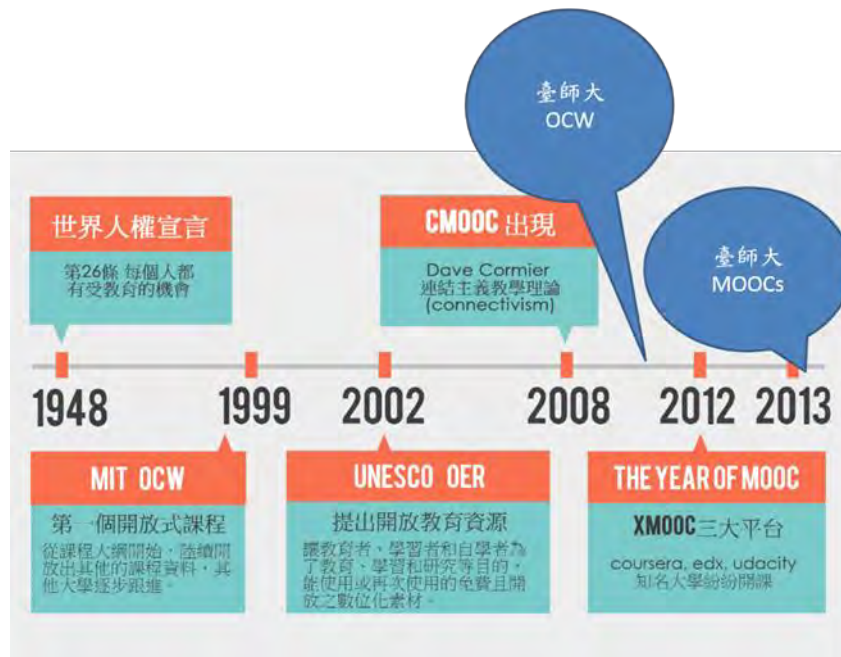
臺師大
OCW

世界人權宣言

第26條 每個人都有受教育的機會

CMOOC 出現

Dave Cormier
連結主義教學理論
(connectivism)

臺師大
MOOCs

1948

1999

2002

2008

2012

2013

MIT OCW

第一個開放式課程

從課程大綱開始，陸續開放出其他的課程資料，其他大學逐步跟進。

UNESCO OER

提出開放教育資源

讓教育者、學習者和自學者為了教育、學習和研究等目的，能使用或再次使用的免費且開放之數位化素材。

THE YEAR OF MOOC

XMOOC三大平台

coursera, edx, udacity
知名大學紛紛開課